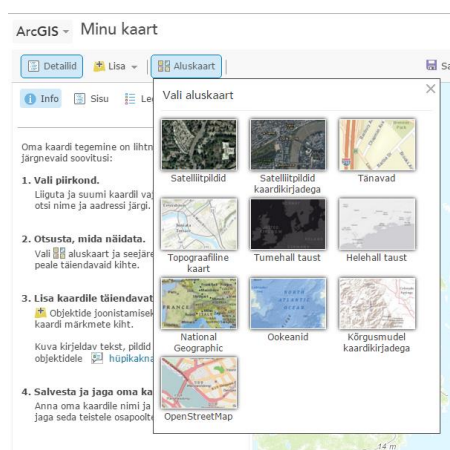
ArcGIS ▾ Minu kaart

Detailid | Lisa ▾ | Aluskaart | Sa

Info | Sisu | Le

Oma kaardi tegemine on lihtn järgnevaid soovitusi:

1. Vali piirkond.
Liiguta ja suumi kaardil va otsi nime ja aadressi järgi.

2. Otsusta, mida näidata.
Vali aluskaart ja seejär peale täiendavaid kihte.

3. Lisa kaardile täiendavat
Objektide joonistamisek kaardi märkmete kiht.

Kuva kirjeldav tekst, pildid objektidele hüpikakna

4. Salvesta ja jaga oma ka
Anna oma kaardile nimi ja jaga seda teistele osapoolte

Vali aluskaart

Satelliitpildid
Satelliitpildid kaardikirjadega
Tänavad
Topograafiline kaart
Tumehall taust
Helehall taust
National Geographic
Ookeanid
Kõrgusmudel kaardikirjadega
OpenStreetMap

14 m